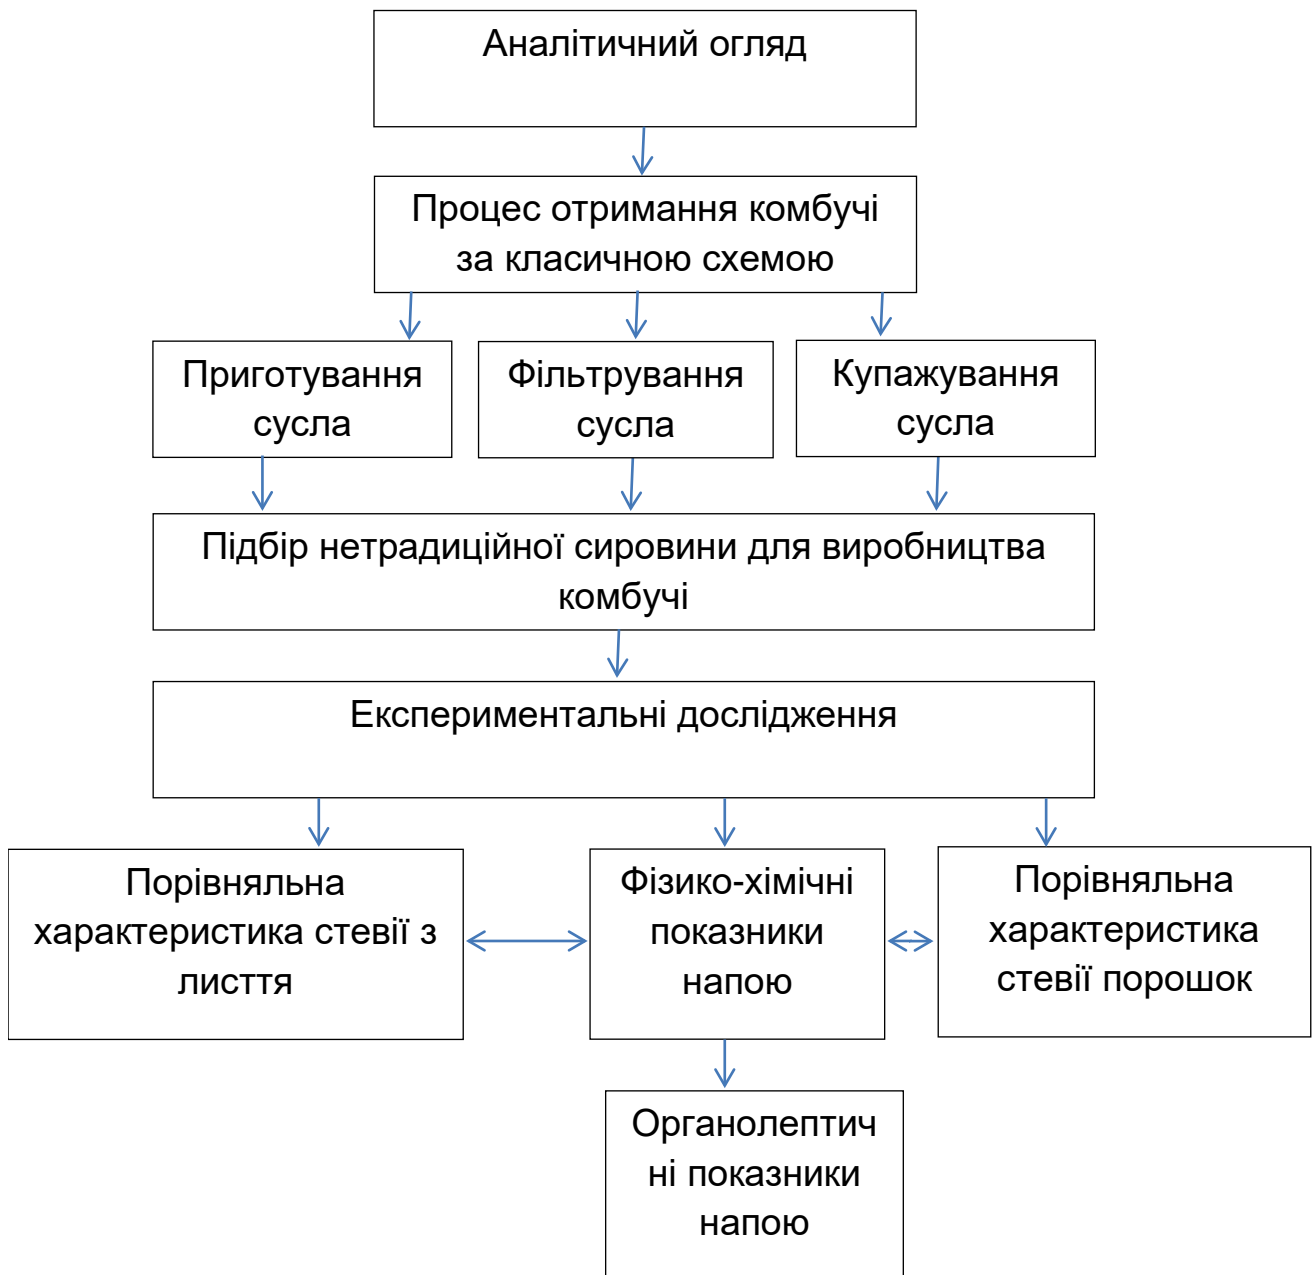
Аналітичний огляд

Процес отримання комбучі за класичною схемою

Приготування сусла

Фільтрування сусла

Купажування сусла

Підбір нетрадиційної сировини для виробництва комбучі

Експериментальні дослідження

Порівняльна характеристика стевії з лисття

Фізико-хімічні показники напою

Порівняльна характеристика стевії порошок

Органолептичні показники напою